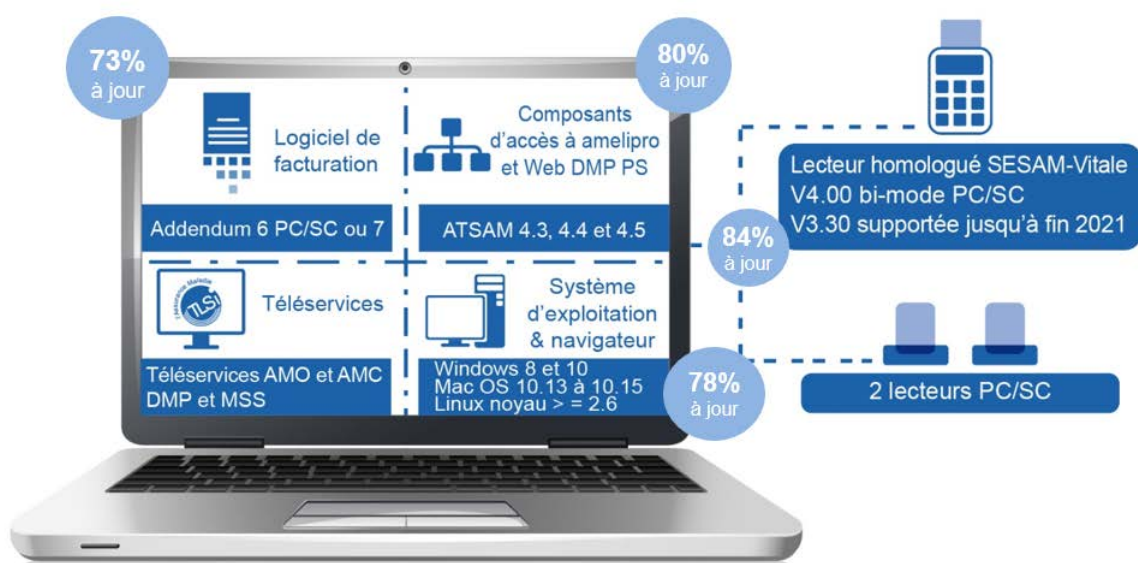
73%
à jour

Logiciel de facturation

Addendum 6 PC/SC ou 7

80%
à jour

Composants d'accès à amelipro et Web DMP PS

ATSAM 4.3, 4.4 et 4.5

Lecteur homologué SESAM-Vitale
V4.00 bi-mode PC/SC
V3.30 supportée jusqu'à fin 2021

84%
à jour

Téléservices

TLSi

Téléservices AMO et AMC
DMP et MSS

Système d'exploitation & navigateur

Windows 8 et 10
Mac OS 10.13 à 10.15
Linux noyau > = 2.6

78%
à jour

2 lecteurs PC/SC